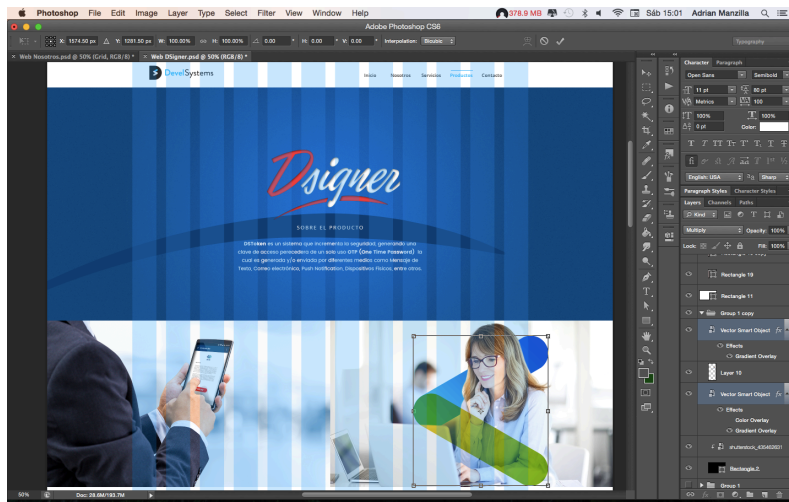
Photoshop File Edit Image Layer Type Select Filter View Window Help
378.9 MB
Sáb 15:01 Adrian Manzilla
Adobe Photoshop CS6
X: 1574.50 px Y: 1281.50 px W: 100.00% H: 100.00% 0.00 H: 0.00 V: 0.00 Interpolation: Bicubic
Typography
Web Nosotros.psd @ 50% (Grid, RGB/8) *
Web DSigner.psd @ 50% (RGB/8) *
DevelSystems
Inicio Nosotros Servicios Productos Contacto
Dsigner
SOBRE EL PRODUCTO
DSToken es un sistema que incrementa la seguridad, generando una clave de acceso perecedera de un solo uso OTP (One Time Password) la cual es generada y/o enviada por diferentes medios como Mensaje de Texto, Correo electrónico, Push Notification, Dispositivos Físicos, entre otros.
Character Paragraph
Open Sans Semibold
11 pt 80 pt
Metrics 100
100% 100%
0 pt Color:
English: USA Sharp
Paragraph Styles Character Styles
Layers Channels Paths
Kind
Multiply Opacity: 100%
Lock: Fill: 100%
Rectangle 10
Rectangle 11
Group 1 copy
Vector Smart Object
Effects
Gradient Overlay
Layer 10
Vector Smart Object
Effects
Color Overlay
Gradient Overlay
shutterstock_435463631
Rectangle 2
Group 1
50% Doc: 28.6M/193.7M